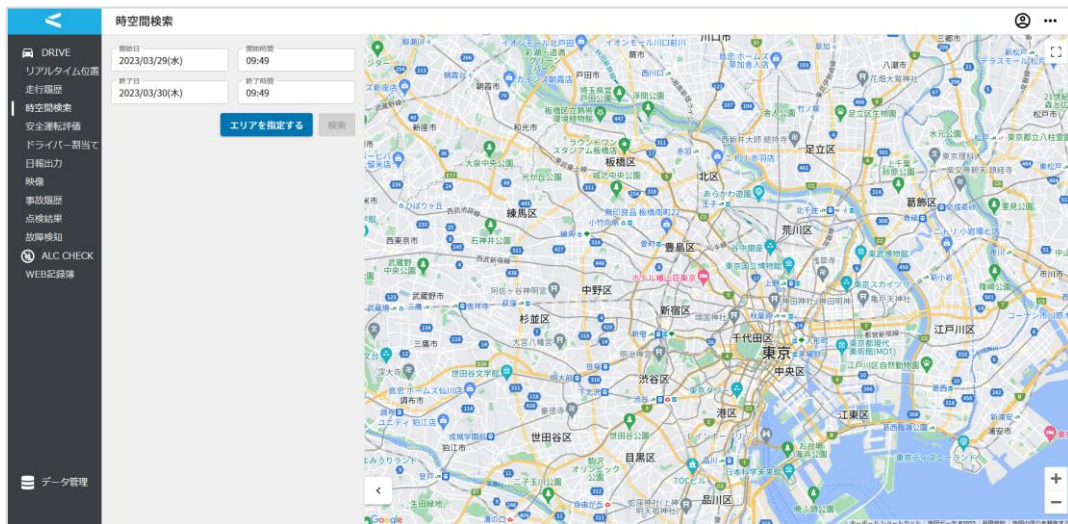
時空間検索

DRIVE
リアルタイム位置
走行履歴
時空間検索
安全運転評価
ドライバー割当て
日報出力
映像
事故履歴
点検結果
故障検知
ALC CHECK
WEB記録簿

データ管理

開始日
2023/03/29(水)
開始時間
09:49
終了日
2023/03/30(木)
終了時間
09:49

エリアを指定する
検索

練馬区
板橋区
北区
足立区
葛飾区
荒川区
豊島区
中野区
杉並区
新宿区
千代田区
東京
中央区
江戸川区
渋谷区
港区
江東区
世田谷区
目黒区
品川区
西東京市
武蔵野市
三鷹市
調布市
狛江市
川口市
戸田市
和光市
朝霞市
松戸市
市川市
浦安市

Google